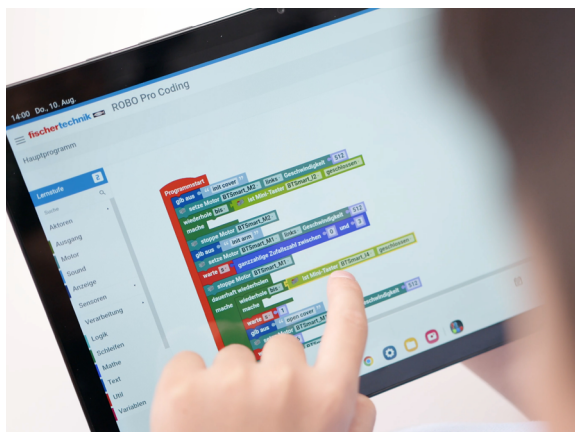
14:00 Do., 10. Aug.

fischertechnik ROBO Pro Coding

Hauptprogramm

Lernstufe 2

Suche

Aktoren

Ausgang

Motor

Sound

Anzeige

Sensoren

Verarbeitung

Logik

Schleifen

Mathe

Text

Uhr

Variablen

Programmstart

gib aus init cover

setze Motor BTSmart_M2 links Geschwindigkeit 512

wiederhole bis ist Mini-Taster BTSmart_I2 geschlossen

mache

stoppe Motor BTSmart_M2

gib aus init arm

setze Motor BTSmart_M1 links Geschwindigkeit 512

warte ganzzahlige Zufallszahl zwischen 0 und 3

wiederhole bis ist Mini-Taster BTSmart_I4 geschlossen

stoppe Motor BTSmart_M1

dauerhaft wiederholen

mache wiederhole bis

Geschwindigkeit 512

warte 1

gib aus open cover

BTSmart_M1